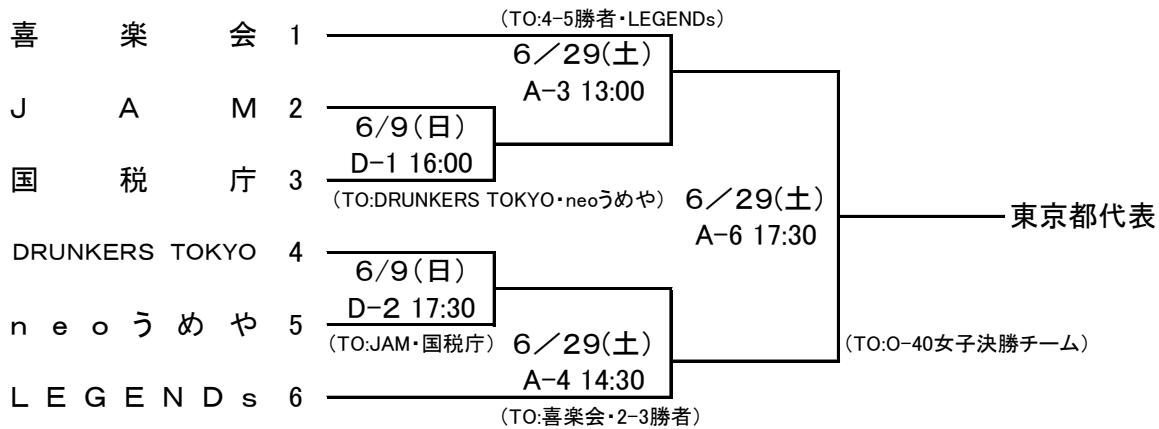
喜楽会 1
(TO:4-5勝者・LEGENDs)
6／29(土)
A-3 13:00
JAM 2
6/9(日)
D-1 16:00
国税庁 3
(TO:DRUNKERS TOKYO・neoうめや)
6／29(土)
A-6 17:30
東京都代表
DRUNKERS TOKYO 4
6/9(日)
D-2 17:30
neoうめや 5
(TO:JAM・国税庁)
6／29(土)
A-4 14:30
(TO:O-40女子決勝チーム)
LEGENDs 6
(TO:喜楽会・2-3勝者)